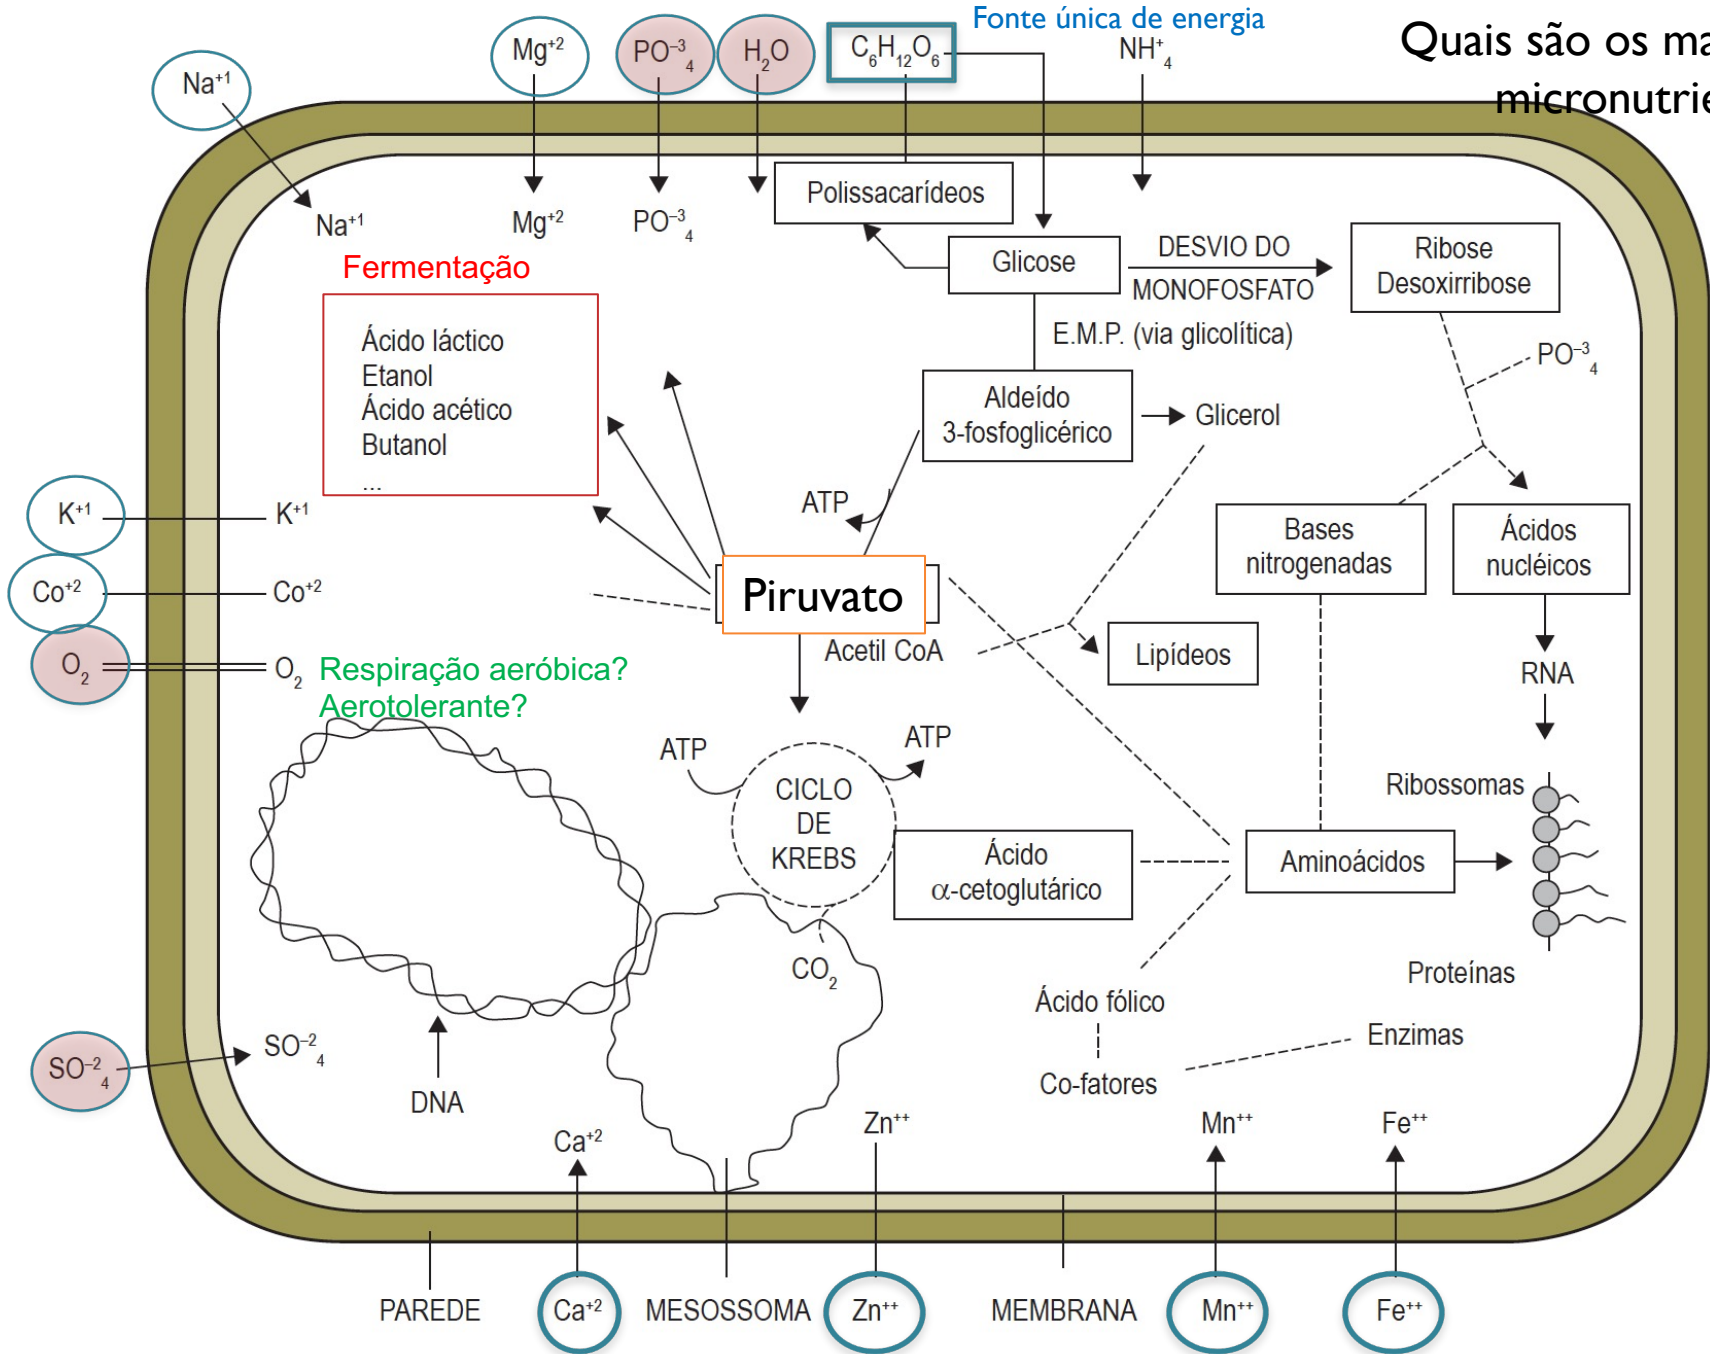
Fonte única de energia

Quais são os ma micronutrie

$Na^{+1}$ $Mg^{+2}$ $PO_4^{-3}$ $H_2O$ $C_6H_{12}O_6$ $NH_4^+$

$Na^{+1}$ $Mg^{+2}$ $PO_4^{-3}$

Polissacarídeos

Glicose

DESVIO DO MONOFOSFATO

Ribose Desoxirribose

E.M.P. (via glicolítica)

$PO_4^{-3}$

Fermentação

Ácido láctico
Etanol
Ácido acético
Butanol
...

Aldeído 3-fosfoglicérico

Glicerol

ATP

Bases nitrogenadas

Ácidos nucléicos

$K^{+1}$ $K^{+1}$

$Co^{+2}$ $Co^{+2}$

Piruvato

Acetil CoA

Lipídeos

$O_2$ $O_2$ Respiração aeróbica? Aerotolerante?

RNA

ATP

ATP

CICLO DE KREBS

Ribossomas

Ácido α-cetoglutárico

Aminoácidos

$CO_2$

Proteínas

Ácido fólico

Enzimas

$SO_4^{-2}$ $SO_4^{-2}$

DNA

Co-fatores

$Ca^{+2}$ $Zn^{++}$ $Mn^{++}$ $Fe^{++}$

PAREDE $Ca^{+2}$ MESOSSOMA $Zn^{++}$ MEMBRANA $Mn^{++}$ $Fe^{++}$